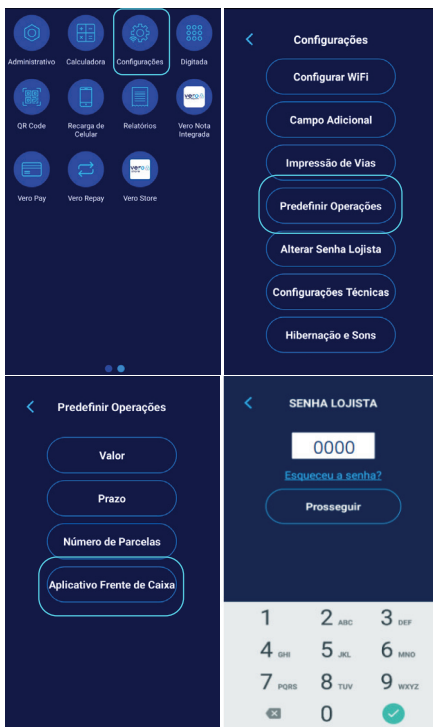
Administrativo
Calculadora
Configurações
Digitada
QR Code
Recarga de Celular
Relatórios
Vero Nota Integrada
Vero Pay
Vero Repay
Vero Store

Configurações
Configurar WiFi
Campo Adicional
Impressão de Vias
Predefinir Operações
Alterar Senha Lojista
Configurações Técnicas
Hibernação e Sons

Predefinir Operações
Valor
Prazo
Número de Parcelas
Aplicativo Frente de Caixa

SENHA LOJISTA
0000
Esqueceu a senha?
Prosseguir
1
2 ABC
3 DEF
4 GHI
5 JKL
6 MNO
7 PQRS
8 TUV
9 WXYZ
0